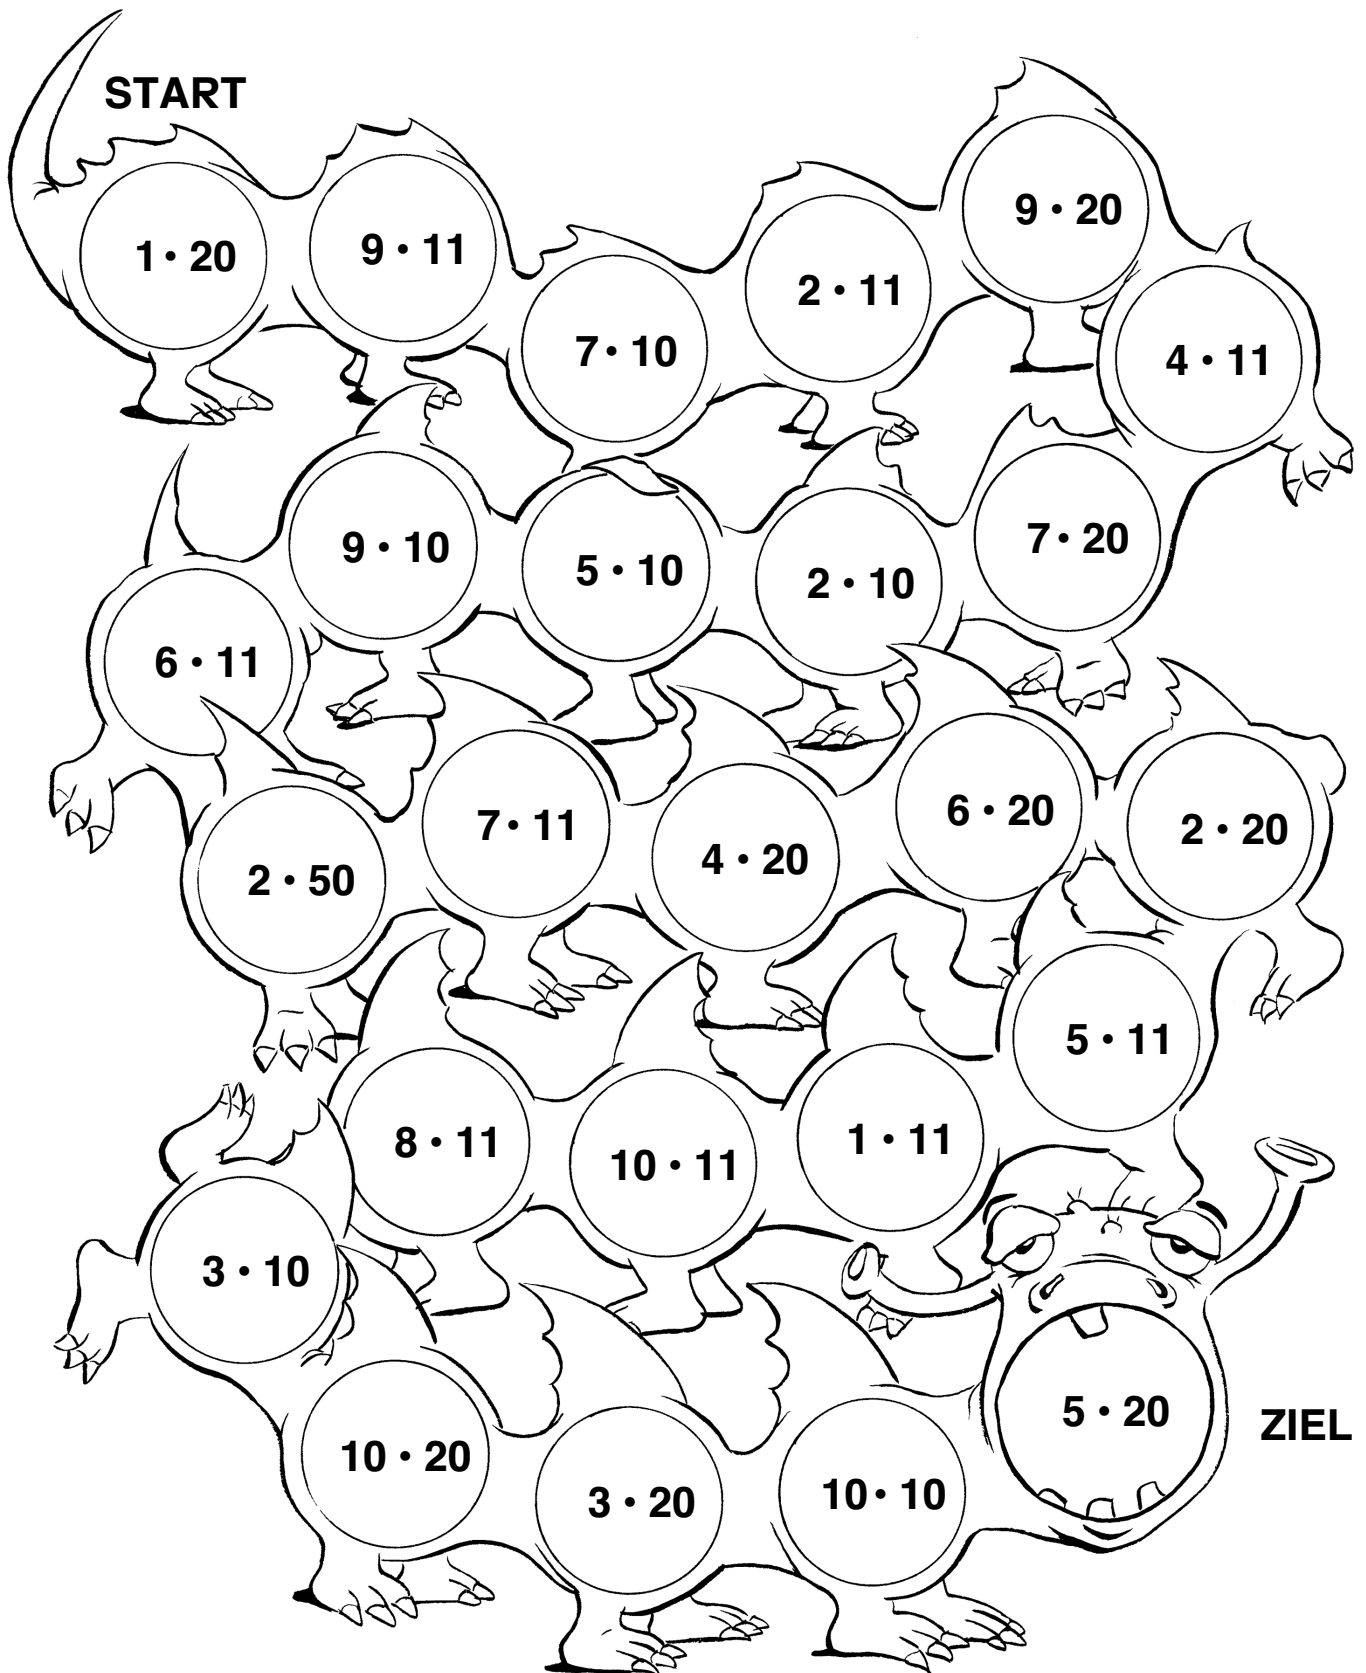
START

$1 \cdot 20$

$9 \cdot 11$

$7 \cdot 10$

$2 \cdot 11$

$9 \cdot 20$

$4 \cdot 11$

$9 \cdot 10$

$5 \cdot 10$

$2 \cdot 10$

$7 \cdot 20$

$6 \cdot 11$

$2 \cdot 50$

$7 \cdot 11$

$4 \cdot 20$

$6 \cdot 20$

$2 \cdot 20$

$5 \cdot 11$

$8 \cdot 11$

$10 \cdot 11$

$1 \cdot 11$

$3 \cdot 10$

$10 \cdot 20$

$3 \cdot 20$

$10 \cdot 10$

$5 \cdot 20$

ZIEL